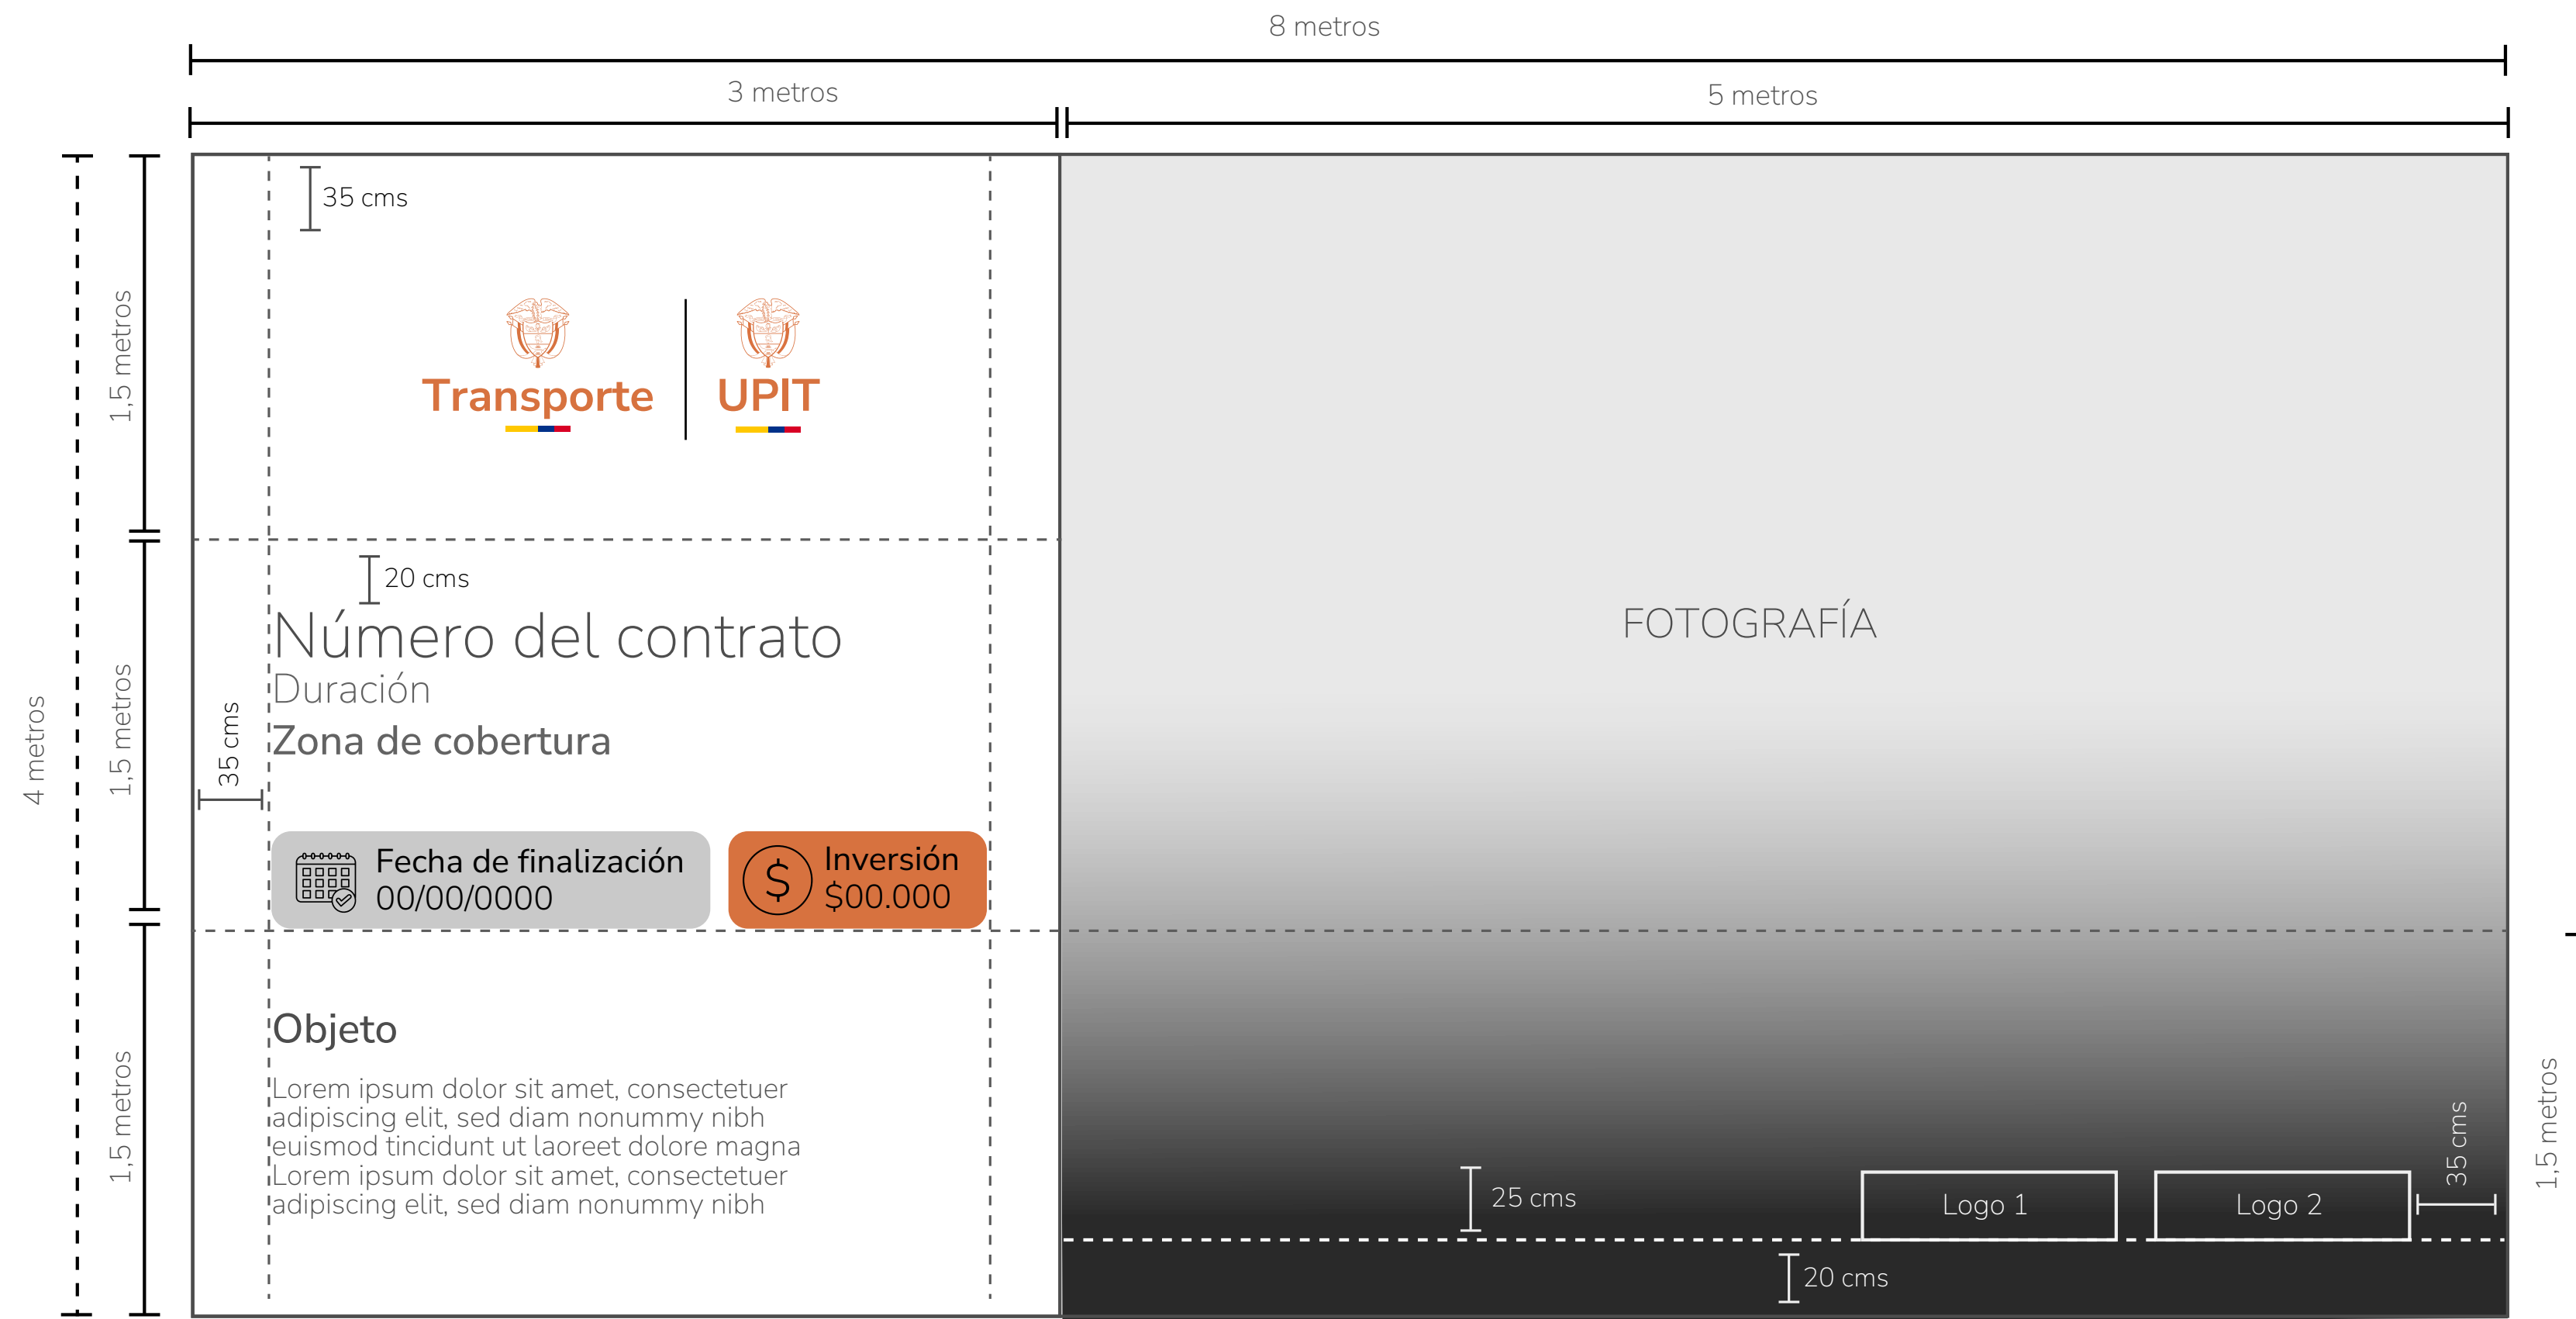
8 metros

3 metros

5 metros

4 metros

1,5 metros

1,5 metros

1,5 metros

35 cms

Transporte

UPIT

20 cms

Número del contrato

Duración

Zona de cobertura

35 cms

Fecha de finalización
00/00/0000

Inversión
$00.000

Objeto

Lorem ipsum dolor sit amet, consectetuer adipiscing elit, sed diam nonummy nibh euismod tincidunt ut laoreet dolore magna Lorem ipsum dolor sit amet, consectetuer adipiscing elit, sed diam nonummy nibh

FOTOGRAFÍA

25 cms

Logo 1

Logo 2

35 cms

1,5 metros

20 cms